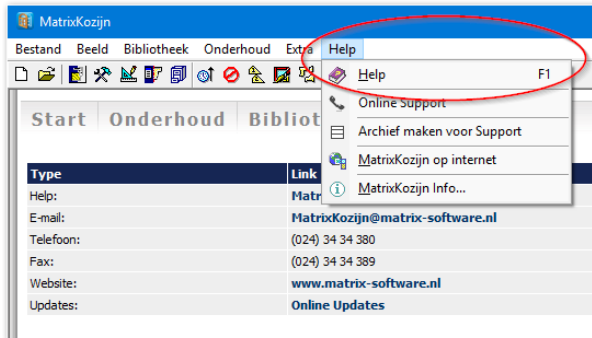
MatrixKozijn

Bestand Beeld Bibliotheek Onderhoud Extra Help

Help F1
Online Support
Archief maken voor Support
MatrixKozijn op internet
MatrixKozijn Info...

Start Onderhoud Bibliot

| Type | Link |
|---|---|
| Help: | Matr |
| E-mail: | MatrixKozijn@matrix-software.nl |
| Telefoon: | (024) 34 34 380 |
| Fax: | (024) 34 34 389 |
| Website: | www.matrix-software.nl |
| Updates: | Online Updates |